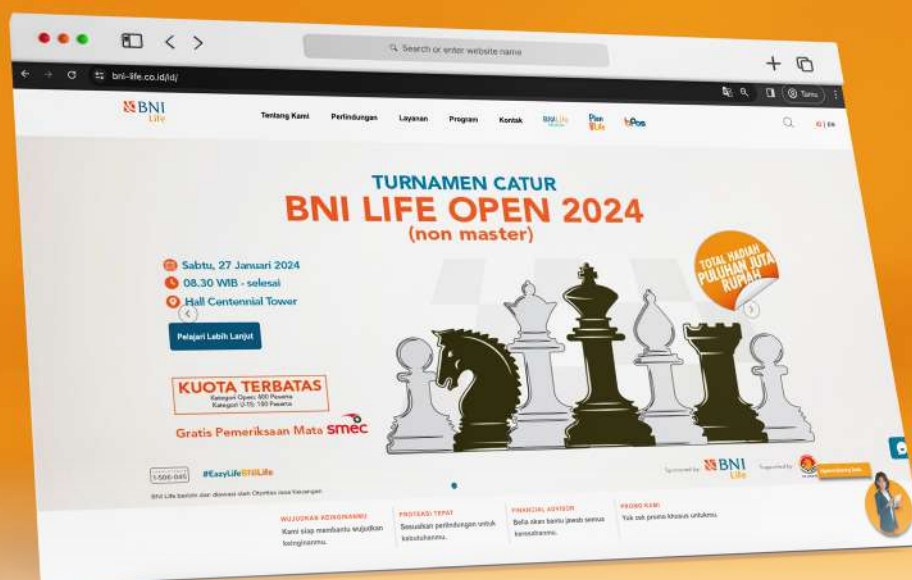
Search or enter website name

bni-life.co.id/id/

Tamu

BNI Life

Tentang Kami Perlindungan Layanan Program Kontak BNI Life Plan Life bPos

ID | EN

TURNAMEN CATUR
BNI LIFE OPEN 2024
(non master)

Sabtu, 27 Januari 2024
08.30 WIB - selesai
Hall Centennial Tower

Pelajari Lebih Lanjut

TOTAL HADIAH PULUHAN JUTA RUPIAH

KUOTA TERBATAS
Kategori Open: 500 Peserta
Kategori U-15: 150 Peserta

Gratis Pemeriksaan Mata smec

1-500-045

#EasyLifeBNILife

Sponsored by BNI Life Supported by

BNI Life berizin dan diawasi oleh Otoritas Jasa Keuangan

WUJUDKAN KEINGINANMU
Kami siap membantu wujudkan keinginanmu.

PROTEKSI TEPAT
Sesuaikan perlindungan untuk kebutuhanmu.

FINANCIAL ADVISOR
Bella akan bantu jawab semua kebutuhanmu.

PROMO KAMI
Yuk cek promo khusus untukmu.